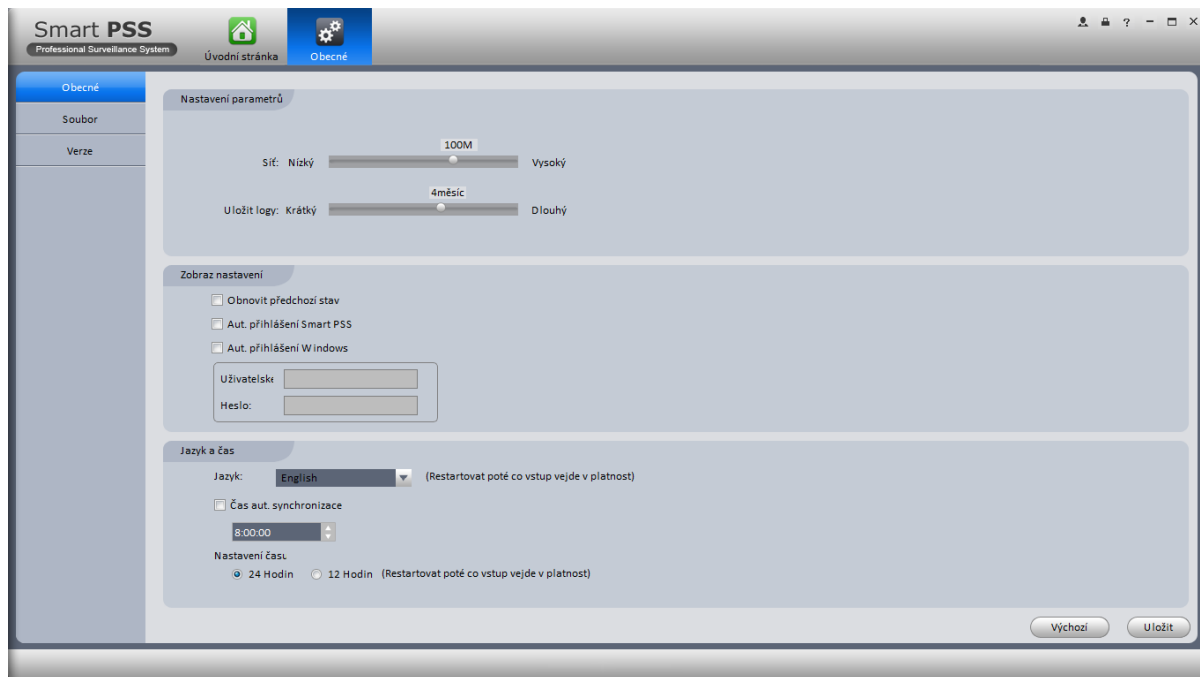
Smart PSS
Professional Surveillance System

Úvodní stránka

Obecné

? – □ ×

Obecné

Soubor

Verze

Nastavení parametrů

100M

Síť: Nízký

Vysoký

4měsíc

Uložit logy: Krátký

Dlouhý

Zobraz nastavení

Obnovit předchozí stav

Aut. přihlášení Smart PSS

Aut. přihlášení Windows

Uživatelské

Heslo:

Jazyk a čas

Jazyk: English (Restartovat poté co vstup vejde v platnost)

Čas aut. synchronizace

8:00:00

Nastavení času

24 Hodin 12 Hodin (Restartovat poté co vstup vejde v platnost)

Výchozí

Uložit